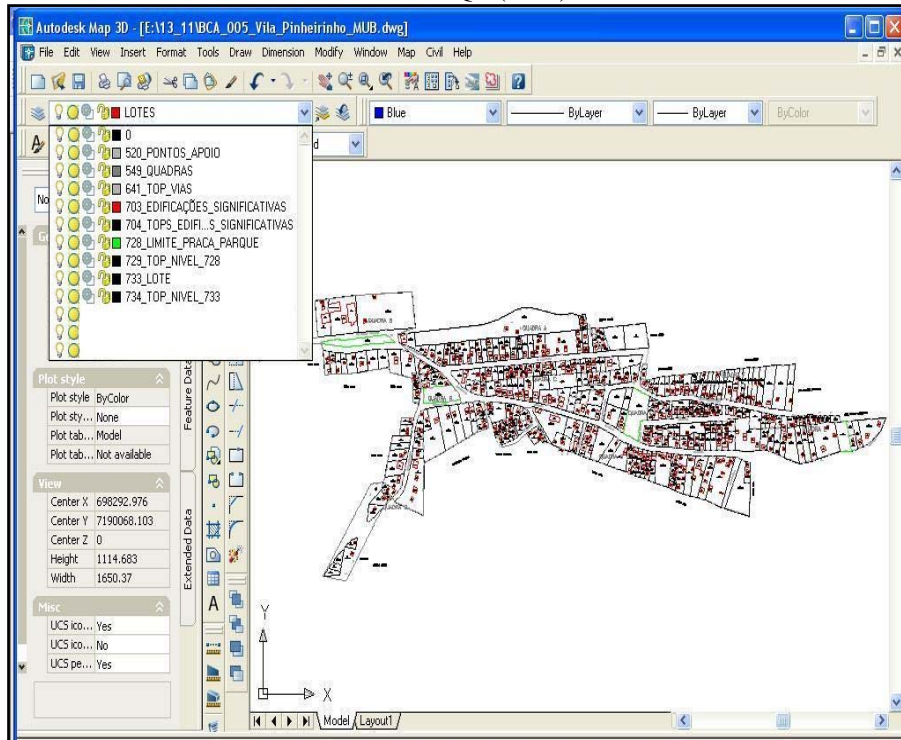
Autodesk Map 3D - [E:\13_11\BCA_005_Vila_Pinheirinho_MUB.dwg]

File Edit View Insert Format Tools Draw Dimension Modify Window Map Civil Help

LOTES

Blue

ByLayer

ByLayer

ByColor

0
520_PONTOS_APOIO
549_QUADRAS
641_TOP_VIAS
703_EDIFICAÇÕES_SIGNIFICATIVAS
704_TOPS_EDIFI...S_SIGNIFICATIVAS
728_LIMITE_PRACA_PARQUE
729_TOP_NIVEL_728
733_LOTE
734_TOP_NIVEL_733

Plot style
Plot style ByColor
Plot sty... None
Plot tab... Model
Plot tab... Not available

View
Center X 698292.976
Center Y 7190068.103
Center Z 0
Height 1114.683
Width 1650.37

Misc
UCS ico... Yes
UCS ico... No
UCS pe... Yes

Feature Data

Extended Data

Y

X

Model Layout1